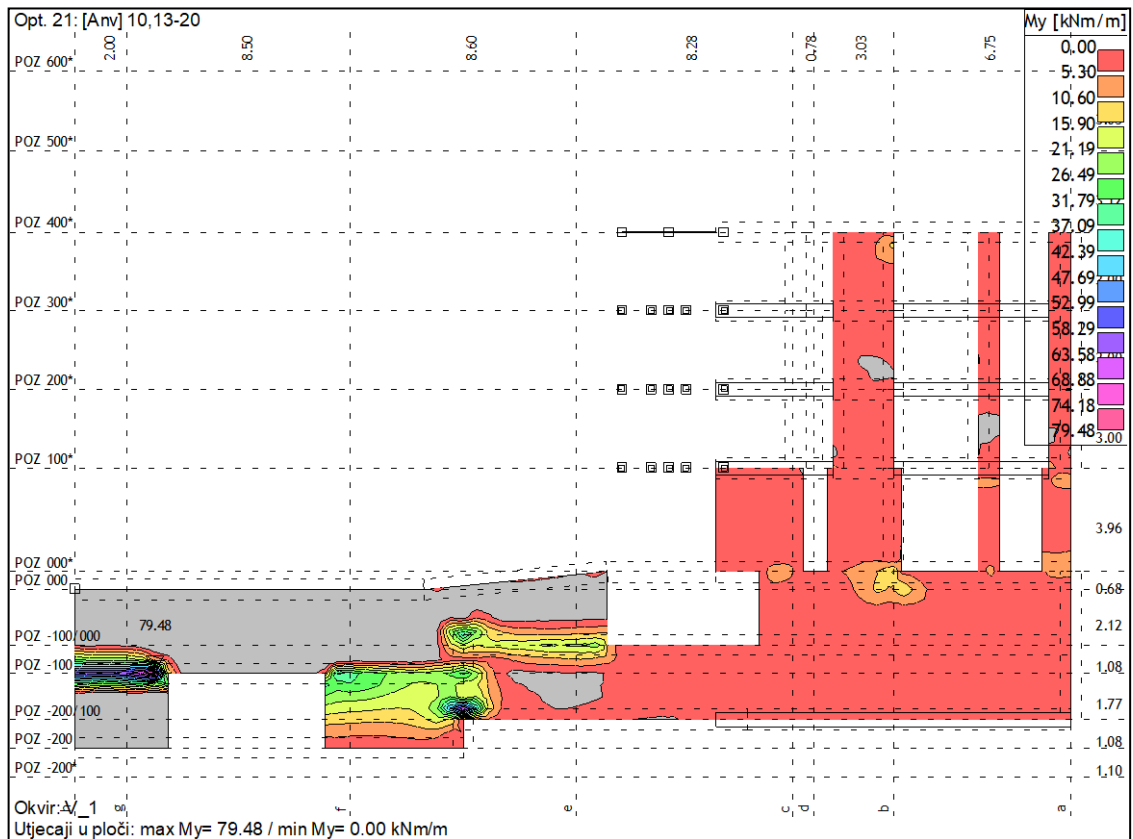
Opt. 21: [Anv] 10,13-20

My [kNm/m]
0.00
5.30
10.60
15.90
21.19
26.49
31.79
37.09
42.39
47.69
52.99
58.29
63.58
68.88
74.18
79.48

2.00
8.50
8.60
8.28
0.78
3.03
6.75

POZ 600*
POZ 500*
POZ 400*
POZ 300*
POZ 200*
POZ 100*
POZ 000*
POZ 000
POZ -100/000
POZ -100
POZ -200/100
POZ -200
POZ -200*

79.48

3.00
3.96
0.68
2.12
1.08
1.77
1.08
1.10

g
f
e
c
d
b
a

Okvir: A/_1
Utjecaji u ploči: max My= 79.48 / min My= 0.00 kNm/m